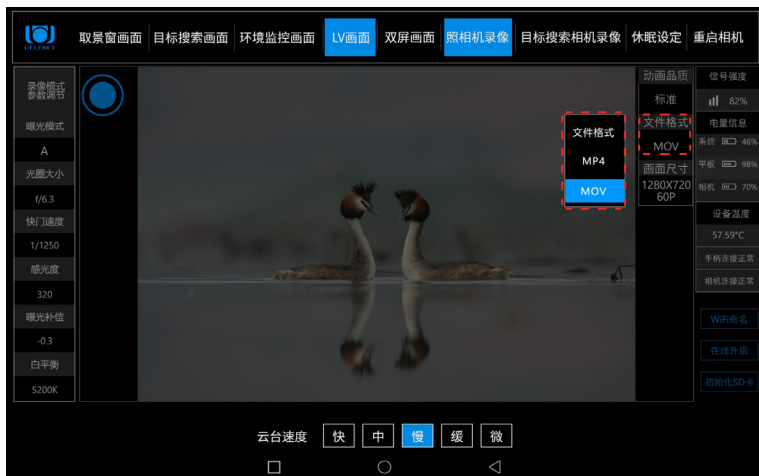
UELERET

取景窗画面 | 目标搜索画面 | 环境监控画面 | LV画面 | 双屏画面 | 照相机录像 | 目标搜索相机录像 | 休眠设定 | 重启相机

录像模式参数调节
曝光模式
A
光圈大小
f/6.3
快门速度
1/1250
感光度
320
曝光补偿
-0.3
白平衡
5200K

文件格式
MP4
MOV

动画品质
标准
文件格式
MOV
画面尺寸
1280X720 60P

信号强度
82%
电量信息
系统 46%
平板 98%
相机 70%
设备温度
57.59°C
手柄连接正常
相机连接正常
WiFi命名
在线升级
初始化SD卡

云台速度 快 中 慢 缓 微